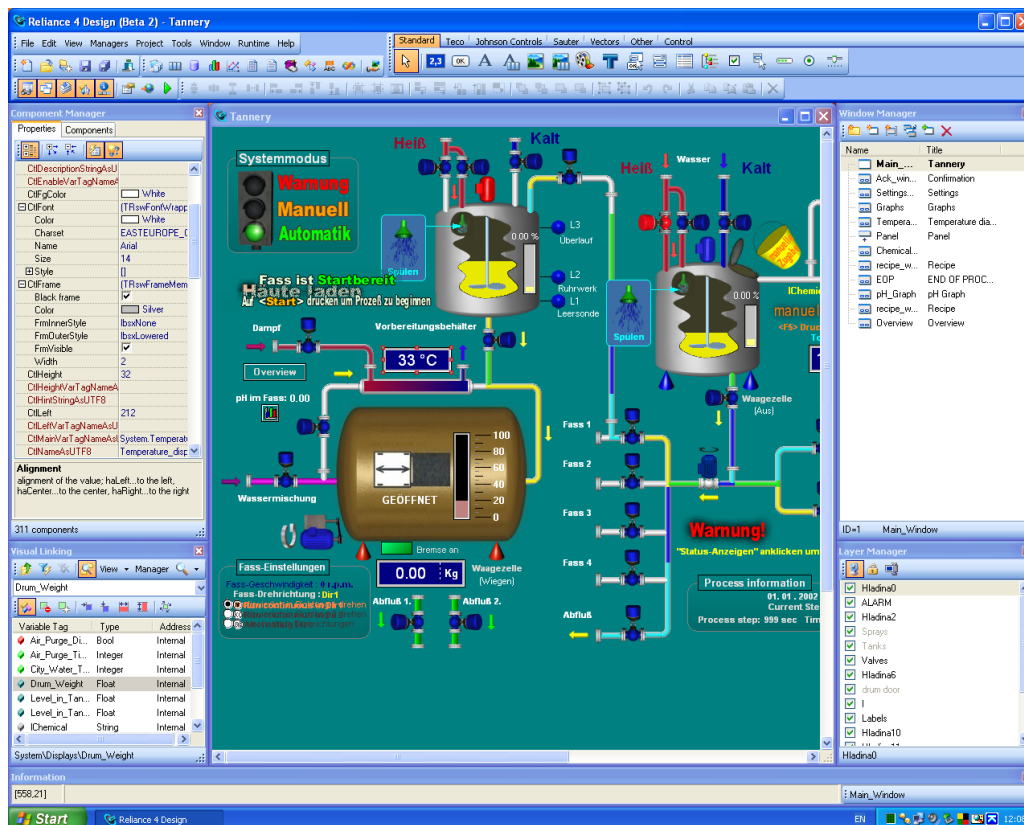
Reliance 4 Design (Beta 2) - Tannery

File Edit View Managers Project Tools Window Runtime Help

Standard Teco Johnson Controls Sauter Vectors Other Control

Component Manager

Properties Components

| | |
|---|---|
| CtlDescriptionStringAsU | |
| CtlEnableVarTagNameA | |
| CtlFgColor | White |
| ⊟CtlFont | (TRswFontWrapp |
| Color | White |
| Charset | EASTEUROPE_( |
| Name | Arial |
| Size | 14 |
| ⊞Style | [] |
| ⊟CtlFrame | (TRswFrameMem |
| Black frame | ✓ |
| Color | Silver |
| FrmInnerStyle | lbsxNone |
| FrmOuterStyle | lbsxLowered |
| FrmVisible | ✓ |
| Width | 2 |
| CtlHeight | 32 |
| CtlHeightVarTagNameA | |
| CtlHintStringAsUTF8 | |
| CtlLeft | 212 |
| CtlLeftVarTagNameAsU | |
| CtlMainVarTagNameAs | System.Temperat |
| CtlNameAsUTF8 | Temperature_disp |

Alignment
alignment of the value; haLeft...to the left, haCenter...to the center, haRight...to the right

311 components

Visual Linking

View Manager

Drum_Weight

| Variable Tag | Type | Address |
|---|---|---|
| Air_Purge_Di... | Bool | Internal |
| Air_Purge_Ti... | Integer | Internal |
| City_Water_T... | Integer | Internal |
| Drum_Weight | Float | Internal |
| Level_in_Tan... | Float | Internal |
| Level_in_Tan... | Float | Internal |
| IChemical | String | Internal |

System\Displays\Drum_Weight

Tannery

Systemmodus
Warnung
Manuell
Automatik

Heiß
Kalt
Heiß
Wasser
Kalt

0.00 %
L3
Überlauf
L2
Rührwerk
L1
Leersonde
Spulen

Fass ist Startbereit
Häute laden
Auf <Start> drücken um Prozeß zu beginnen

Dampf
Vorbereitungsbehälter
33 °C
Overview
pH im Fass: 0.00

0.00 %
Spulen
IChemi
manuel
<F5> Dru
Waagezelle
(Aus)

100
80
60
40
20
0
GEÖFFNET
Wassermischung
Bremse an
0.00 Kg
Waagezelle
(Wiegen)

Fass-Einstellungen
Fass-Geschwindigkeit
Fass-Drehrichtung : Dir1

Abfluß 1.
Abfluß 2.

Fass 1
Fass 2
Fass 3
Fass 4
Abfluß

Warnung!
"Status-Anzeigen" anklicken um

Process information
01. 01. 2002
Current Ste
Process step: 999 sec Tim

Window Manager

| Name | Title |
|---|---|
| Main_... | Tannery |
| Ack_win... | Confirmation |
| Settings... | Settings |
| Graphs | Graphs |
| Tempera... | Temperature dia... |
| Panel | Panel |
| Chemical... | |
| recipe_w... | Recipe |
| EOP | END OF PROC... |
| pH_Graph | pH Graph |
| recipe_w... | Recipe |
| Overview | Overview |

ID=1 Main_Window

Layer Manager

Hladina0
ALARM
Hladina2
Sprays
Tanks
Valves
Hladina6
drum door
I
Labels
Hladina10

Hladina0

Information

[558,21]

Main_Window

Start
Reliance 4 Design
EN
12:0